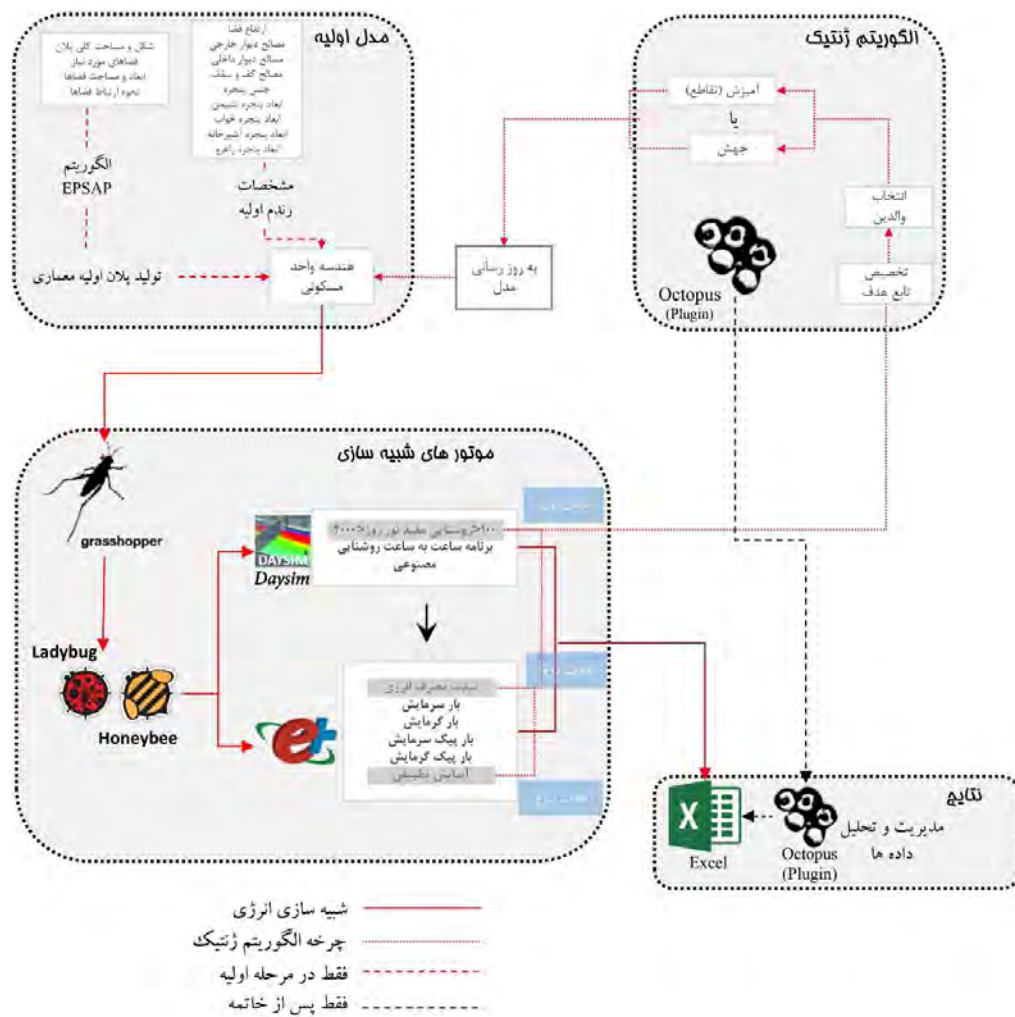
مدل اولیه

شکل و مساحت کلی پلان
فضاهای مورد نیاز
ابعاد و مساحت فضاها
نحوه ارتباط فضاها

ارتفاع فضا
مصالح دیوار خارجی
مصالح دیوار داخلی
مصالح کف و سقف
جنس پنجره
ابعاد پنجره نشیمن
ابعاد پنجره خواب
ابعاد پنجره آشپزخانه
ابعاد پنجره راهرو

الگوریتم
EPSAP

مشخصات
رندم اولیه

تولید پلان اولیه معماری

هندسه واحد
مسکونی

به روز رسانی
مدل

الگوریتم ژنتیک

آمیزش (تقاطع)
یا
جهش

انتخاب
والدین

تخصیص
تابع هدف

Octopus
(Plugin)

موتور های شبیه سازی

grasshopper

Ladybug

Honeybee

Daysim

۱۰۰ درصد روشنایی مفید نور روز (۲۰۰۰-۱۰۰)
برنامه ساعت به ساعت روشنایی
مصنوعی

شدت مصرف انرژی
بار سرمایش
بار گرمایش
بار پیک سرمایش
بار پیک گرمایش
آسایش حرارتی

نتایج

Excel

Octopus
(Plugin)

مدیریت و تحلیل
داده ها

شبیه سازی انرژی
چرخه الگوریتم ژنتیک
فقط در مرحله اولیه
فقط پس از خاتمه